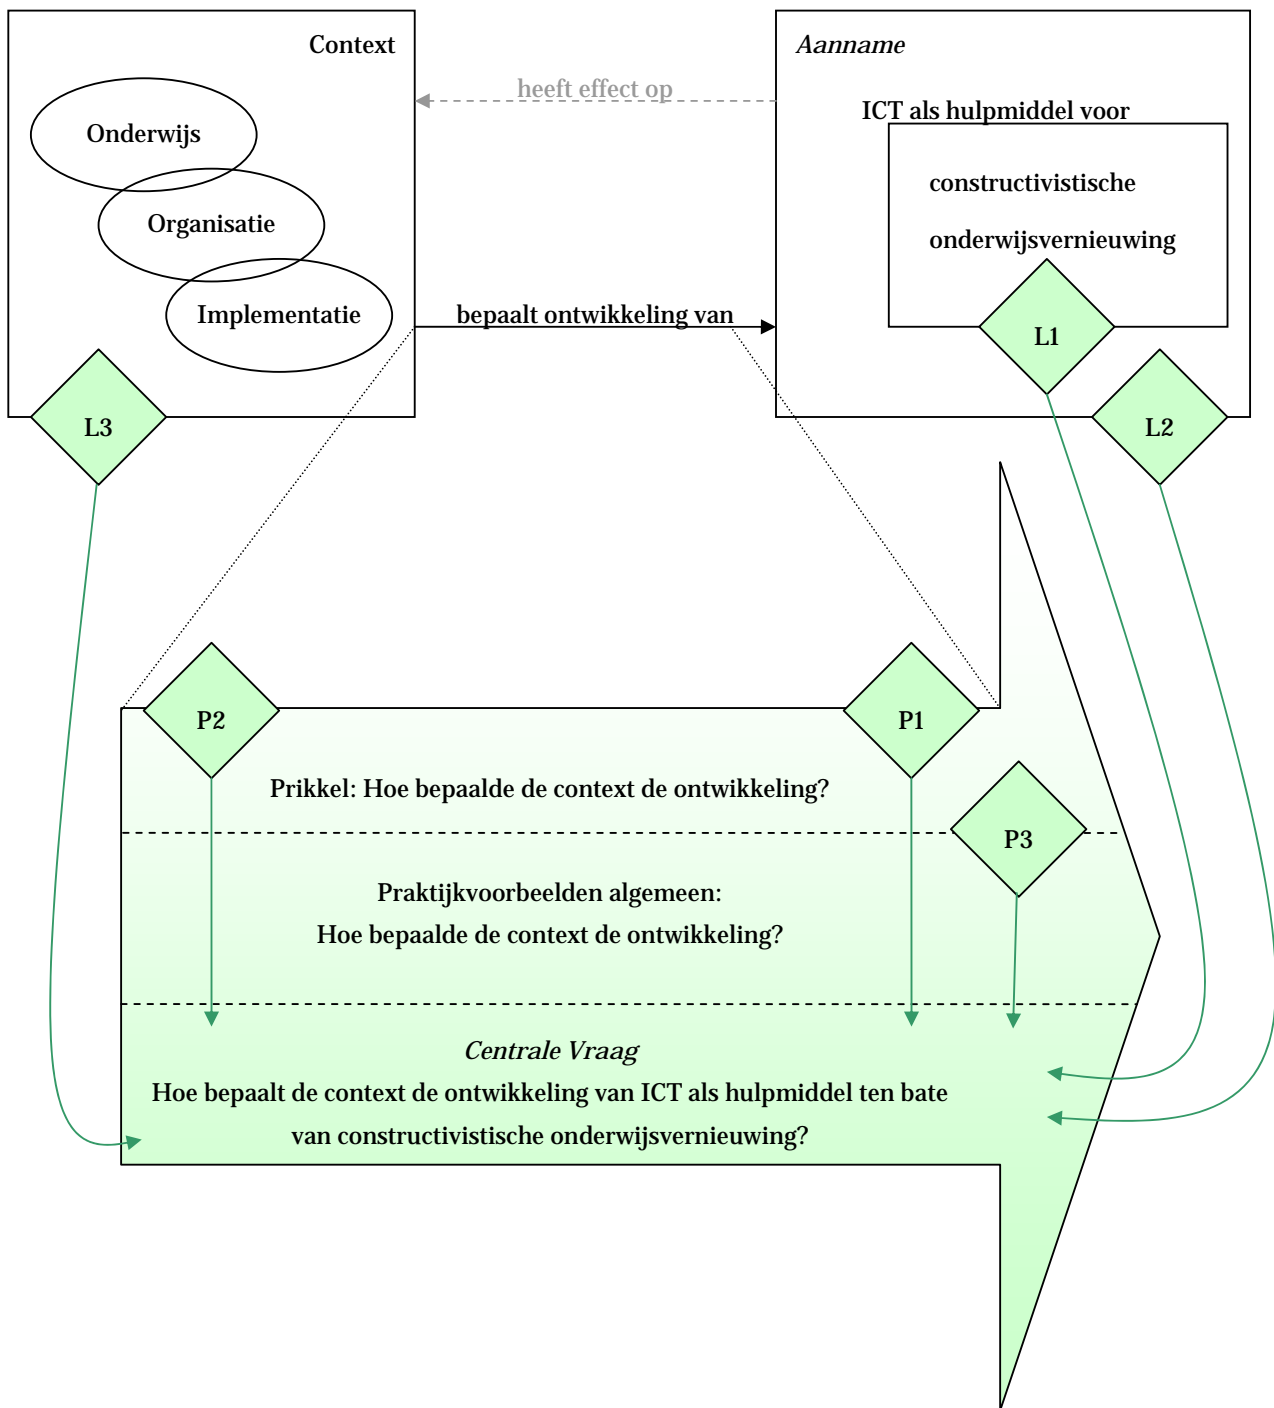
Context

Onderwijs

Organisatie

Implementatie

L3

heeft effect op

bepaalt ontwikkeling van

*Aanname*

ICT als hulpmiddel voor

constructivistische

onderwijsvernieuwing

L1

L2

P2

P1

Prikkel: Hoe bepaalde de context de ontwikkeling?

P3

Praktijkvoorbeelden algemeen:
Hoe bepaalde de context de ontwikkeling?

*Centrale Vraag*
Hoe bepaalt de context de ontwikkeling van ICT als hulpmiddel ten bate van constructivistische onderwijsvernieuwing?